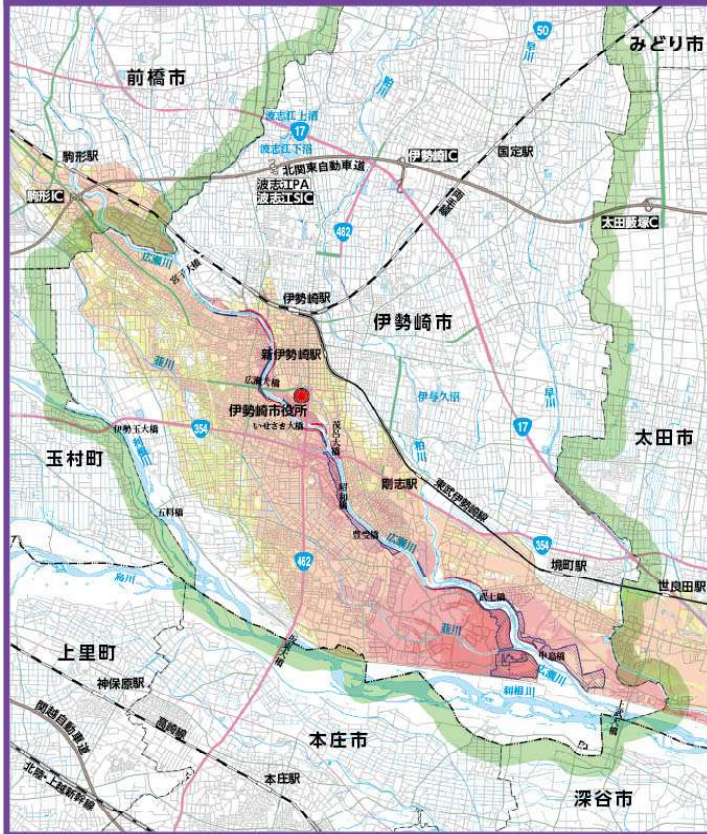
前橋市
みどり市
50
粕川
17
波志江上沼
波志江下沼
北関東自動車道
伊勢崎IC
国定駅
駒形駅
駒形IC
波志江PA
波志江SIC
太田藪塚IC
462
広瀬川
伊勢崎駅
伊勢崎市
新伊勢崎駅
韮川
広瀬大橋
伊勢崎市役所
伊与久沼
伊勢崎玉大橋
いせさき大橋
早川
354
17
太田市
玉村町
粕川
剛志駅
東武伊勢崎線
五料橋
広瀬川
354
462
境町駅
烏川
世良田駅
韮川
上里町
広瀬川
利根川
神保原駅
高崎線
関越自動車道
本庄市
本庄駅
北陸・上越新幹線
深谷市